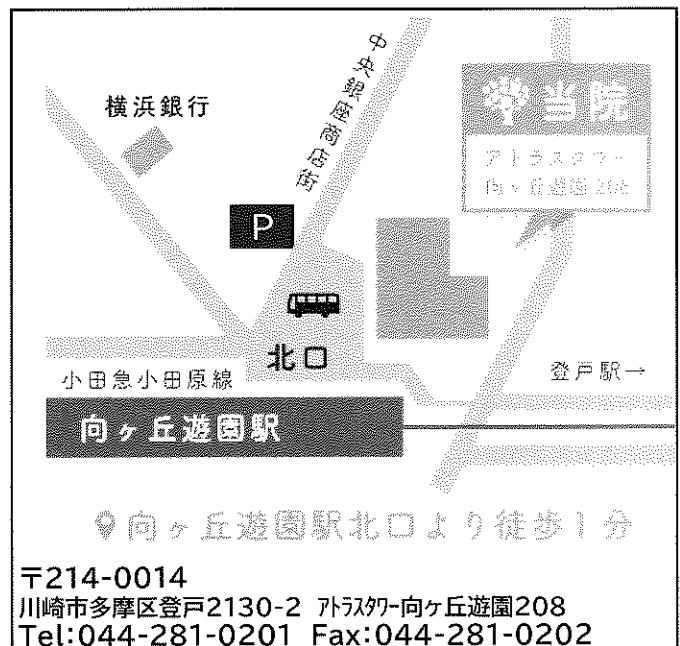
横浜銀行

中央銀座商店街

学当院
アトラスタワー
向ヶ丘遊園208

P

北口

小田急小田原線

登戸駅→

向ヶ丘遊園駅

向ヶ丘遊園駅北口より徒歩1分

〒214-0014
川崎市多摩区登戸2130-2 アトラスタワー向ヶ丘遊園208
Tel:044-281-0201 Fax:044-281-0202